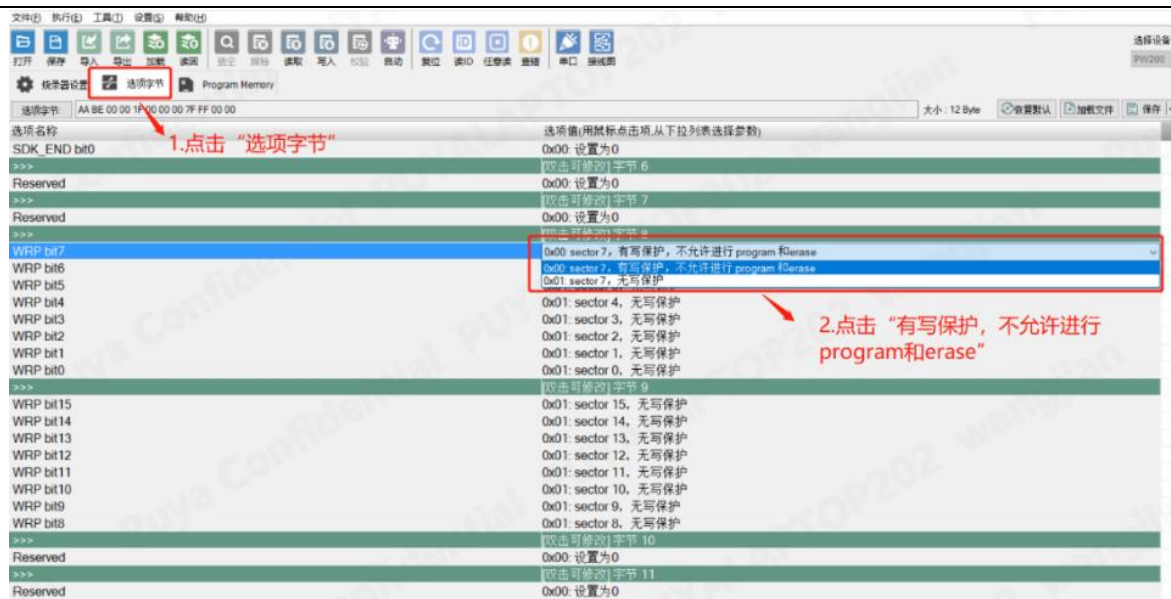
文件(F) 执行(E) 工具(T) 设置(S) 帮助(H)

打开 保存 导入 导出 加载 读回 锁定 擦除 读取 写入 校验 自动 复位 读ID 任意读 查错 串口 接线图

选择设备
PW200

烧录器设置 选项字节 Program Memory

选项字节 AA BE 00 00 1F 00 00 00 7F FF 00 00

大小：12 Byte 恢复默认 加载文件 保存

1.点击“选项字节”

| 选项名称 | 选项值(用鼠标点击项,从下拉列表选择参数) |
|---|---|
| SDK_END bit0 | 0x00: 设置为0 |
| >>> | [双击可修改] 字节 6 |
| Reserved | 0x00: 设置为0 |
| >>> | [双击可修改] 字节 7 |
| Reserved | 0x00: 设置为0 |
| >>> | [双击可修改] 字节 8 |
| WRP bit7 | 0x00: sector 7，有写保护，不允许进行 program 和erase |
| WRP bit6 | 0x00: sector 7，有写保护，不允许进行 program 和erase |
| WRP bit5 | 0x01: sector 7，无写保护 |
| WRP bit4 | 0x01: sector 4，无写保护 |
| WRP bit3 | 0x01: sector 3，无写保护 |
| WRP bit2 | 0x01: sector 2，无写保护 |
| WRP bit1 | 0x01: sector 1，无写保护 |
| WRP bit0 | 0x01: sector 0，无写保护 |
| >>> | [双击可修改] 字节 9 |
| WRP bit15 | 0x01: sector 15，无写保护 |
| WRP bit14 | 0x01: sector 14，无写保护 |
| WRP bit13 | 0x01: sector 13，无写保护 |
| WRP bit12 | 0x01: sector 12，无写保护 |
| WRP bit11 | 0x01: sector 11，无写保护 |
| WRP bit10 | 0x01: sector 10，无写保护 |
| WRP bit9 | 0x01: sector 9，无写保护 |
| WRP bit8 | 0x01: sector 8，无写保护 |
| >>> | [双击可修改] 字节 10 |
| Reserved | 0x00: 设置为0 |
| >>> | [双击可修改] 字节 11 |
| Reserved | 0x00: 设置为0 |

2.点击“有写保护，不允许进行program和erase”